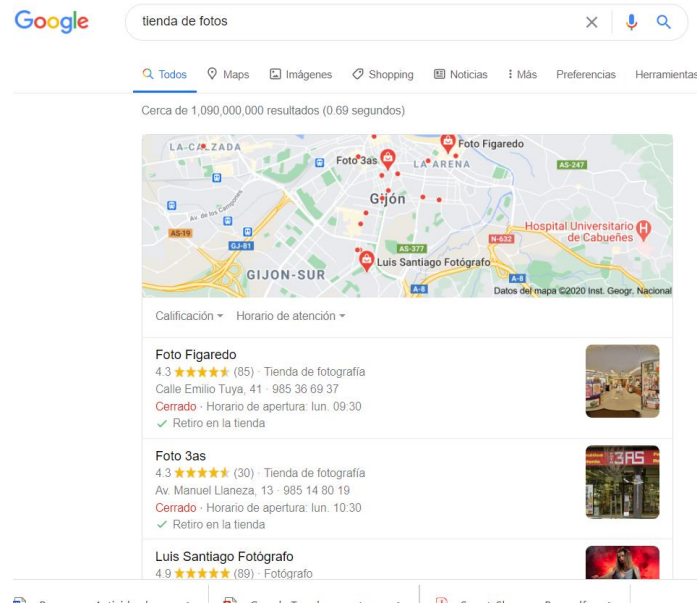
Google

tienda de fotos

Todos Maps Imágenes Shopping Noticias Más Preferencias Herramientas

Cerca de 1,090,000,000 resultados (0.69 segundos)

LA CALZADA
Foto 3as
Foto Figaredo
AS-247
LA ARENA
Gijón
Av. de los Campones
AS-19
GJ-81
AS-377
N-632
Hospital Universitario de Cabueñes
GIJON-SUR
Luis Santiago Fotógrafo
A-8
A-8
Datos del mapa ©2020 Inst. Geogr. Nacional

Calificación Horario de atención

Foto Figaredo
4.3 ★★★★★ (85) · Tienda de fotografía
Calle Emilio Tuya, 41 · 985 36 69 37
Cerrado · Horario de apertura: lun. 09:30
✓ Retiro en la tienda

Foto 3as
4.3 ★★★★★ (30) · Tienda de fotografía
Av. Manuel Llaneza, 13 · 985 14 80 19
Cerrado · Horario de apertura: lun. 10:30
✓ Retiro en la tienda

Luis Santiago Fotógrafo
4.9 ★★★★★ (89) · Fotógrafo